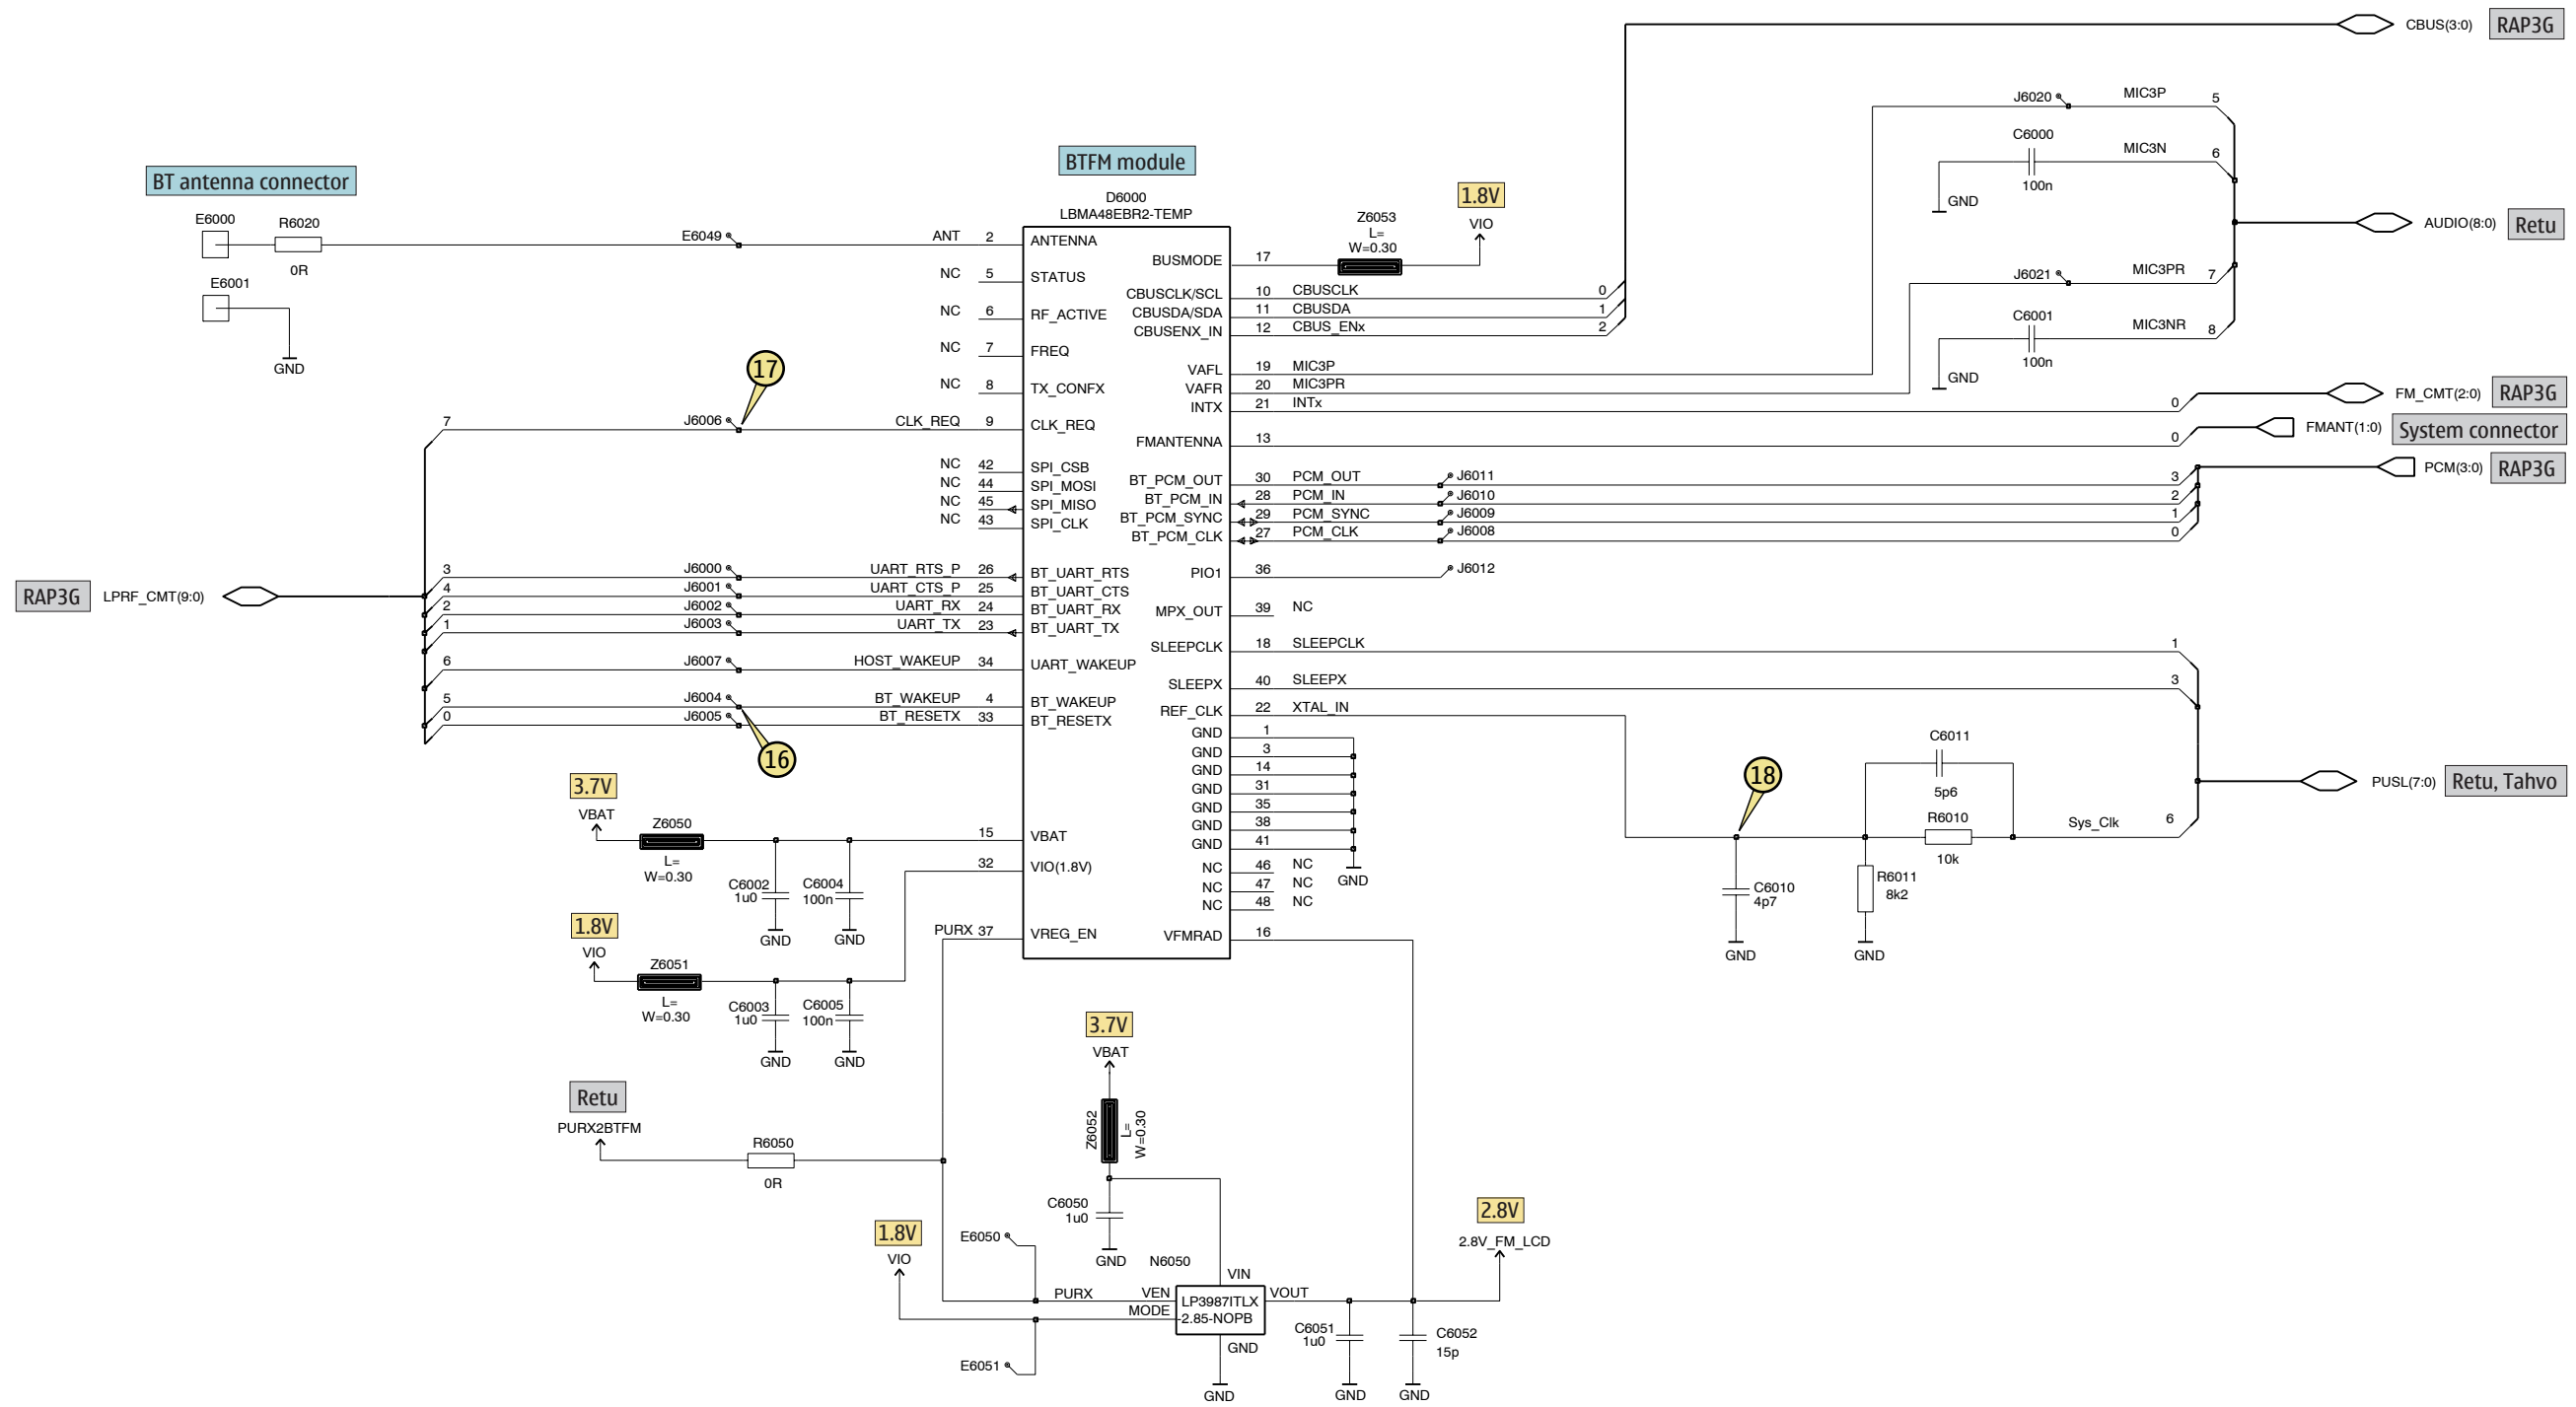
CBUS(3:0) RAP3G

J6020 MIC3P 5
C6000 MIC3N 6
GND 100n
AUDIO(8:0) Retu
J6021 MIC3PR 7
C6001 MIC3NR 8
GND 100n

BT antenna connector

BTFM module
D6000
LBMA48EBR2-TEMP

E6000 R6020
0R
E6001
GND

E6049 ANT 2 ANTENNA
NC 5 STATUS
NC 6 RF_ACTIVE
NC 7 FREQ
NC 8 TX_CONFX
17
7 J6006 CLK_REQ 9 CLK_REQ
NC 42 SPI_CSB
NC 44 SPI_MOSI
NC 45 SPI_MISO
NC 43 SPI_CLK

RAP3G LPRF_CMT(9:0)
3 J6000 UART_RTS_P 26 BT_UART_RTS
4 J6001 UART_CTS_P 25 BT_UART_CTS
2 J6002 UART_RX 24 BT_UART_RX
1 J6003 UART_TX 23 BT_UART_TX
6 J6007 HOST_WAKEUP 34 UART_WAKEUP
5 J6004 BT_WAKEUP 4 BT_WAKEUP
0 J6005 BT_RESETX 33 BT_RESETX
16

1.8V
Z6053
L=
W=0.30
VIO
BUSMODE 17
CBUSCLK/SCL 10 CBUSCLK 0
CBUSDA/SDA 11 CBUSDA 1
CBUSENX_IN 12 CBUS_ENx 2
VAFL 19 MIC3P
VAFR 20 MIC3PR
INTX 21 INTx 0 FM_CMT(2:0) RAP3G
FMANTENNA 13 0 FMANT(1:0) System connector
BT_PCM_OUT 30 PCM_OUT J6011 3 PCM(3:0) RAP3G
BT_PCM_IN 28 PCM_IN J6010 2
BT_PCM_SYNC 29 PCM_SYNC J6009 1
BT_PCM_CLK 27 PCM_CLK J6008 0
PIO1 36 J6012
MPX_OUT 39 NC
SLEEPCLK 18 SLEEPCLK 1
SLEEPX 40 SLEEPX 3
REF_CLK 22 XTAL_IN
GND 1
GND 3
GND 14
GND 31
GND 35
GND 38
GND 41
NC 46 NC
NC 47 NC
NC 48 NC
GND
VFMRAD 16

C6011
18
5p6
R6010
Sys_Clk 6
10k
PUSL(7:0) Retu, Tahvo
C6010
4p7
R6011
8k2
GND GND

3.7V
VBAT
Z6050
L=
W=0.30
15 VBAT
32 VIO(1.8V)
C6002 1u0 C6004 100n
GND GND
1.8V
VIO
Z6051
L=
W=0.30
C6003 1u0 C6005 100n
GND GND
PURX 37 VREG_EN

3.7V
VBAT
Z6052
L=
W=0.30
Retu
PURX2BTFM
R6050
0R
C6050
1u0
GND
N6050
1.8V
VIO
E6050
PURX
VEN
MODE
VIN
VOUT
LP3987ITLX
-2.85-NOPB
GND
GND
E6051
C6051
1u0
C6052
15p
GND GND
2.8V
2.8V_FM_LCD